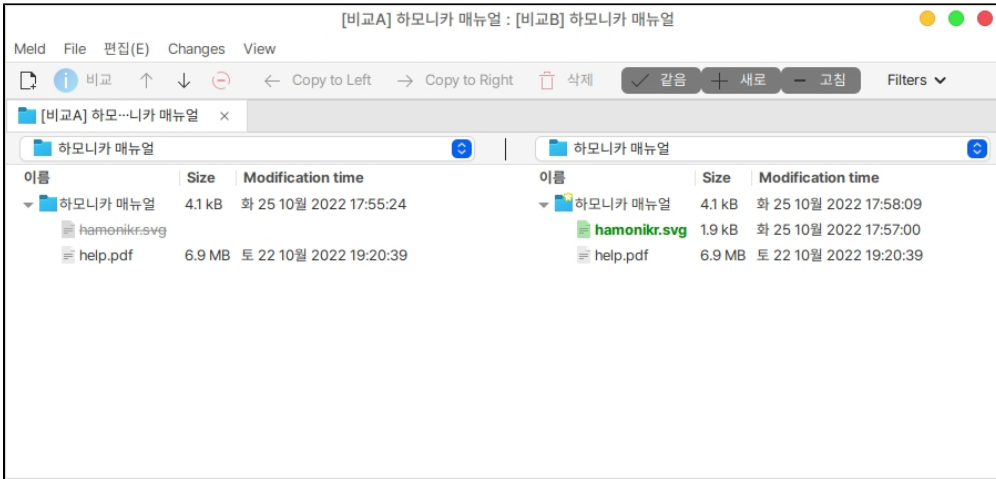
[비교A] 하모니카 매뉴얼 : [비교B] 하모니카 매뉴얼

Meld File 편집(E) Changes View

비교 Copy to Left Copy to Right 삭제 같음 새로 고침 Filters

[비교A] 하모…니카 매뉴얼 ×

하모니카 매뉴얼

하모니카 매뉴얼

| 이름 | Size | Modification time |
|---|---|---|
| 하모니카 매뉴얼 | 4.1 kB | 화 25 10월 2022 17:55:24 |
| hamonikr.svg | | |
| help.pdf | 6.9 MB | 토 22 10월 2022 19:20:39 |

| 이름 | Size | Modification time |
|---|---|---|
| 하모니카 매뉴얼 | 4.1 kB | 화 25 10월 2022 17:58:09 |
| hamonikr.svg | 1.9 kB | 화 25 10월 2022 17:57:00 |
| help.pdf | 6.9 MB | 토 22 10월 2022 19:20:39 |